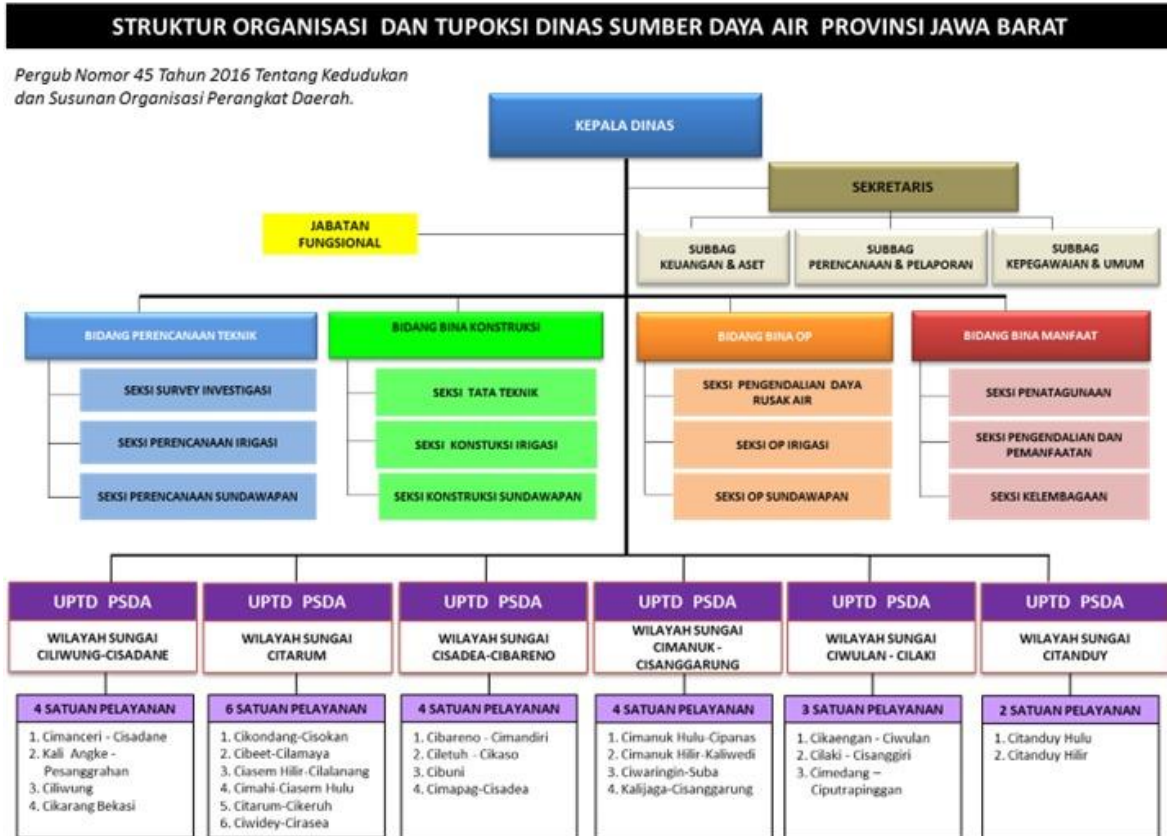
STRUKTUR ORGANISASI DAN TUPOKSI DINAS SUMBER DAYA AIR PROVINSI JAWA BARAT

Pergub Nomor 45 Tahun 2016 Tentang Kedudukan dan Susunan Organisasi Perangkat Daerah.

KEPALA DINAS

SEKRETARIS

JABATAN FUNGSIONAL

SUBBAG KEUANGAN & ASET

SUBBAG PERENCANAAN & PELAPORAN

SUBBAG KEPEGAWAIAN & UMUM

BIDANG PERENCANAAN TEKNIK

SEKSI SURVEY INVESTIGASI

SEKSI PERENCANAAN IRIGASI

SEKSI PERENCANAAN SUNDAWAPAN

BIDANG BINA KONSTRUKSI

SEKSI TATA TEKNIK

SEKSI KONSTUKSI IRIGASI

SEKSI KONSTRUKSI SUNDAWAPAN

BIDANG BINA OP

SEKSI PENGENDALIAN DAYA RUSAK AIR

SEKSI OP IRIGASI

SEKSI OP SUNDAWAPAN

BIDANG BINA MANFAAT

SEKSI PENATAGUNAAN

SEKSI PENGENDALIAN DAN PEMANFAATAN

SEKSI KELEMBAGAAN

UPTD PSDA
WILAYAH SUNGAI CILIWUNG-CISADANE
4 SATUAN PELAYANAN
1. Cimanceri - Cisadane
2. Kali Angke - Pesanggrahan
3. Ciliwung
4. Cikarang Bekasi

UPTD PSDA
WILAYAH SUNGAI CITARUM
6 SATUAN PELAYANAN
1. Cikondang-Cisokan
2. Cibeet-Cilamaya
3. Ciasem Hilir-Cilalanang
4. Cimahi-Ciasem Hulu
5. Citarum-Cikeruh
6. Ciwidey-Cirasea

UPTD PSDA
WILAYAH SUNGAI CISADEA-CIBARENO
4 SATUAN PELAYANAN
1. Cibareno - Cimandiri
2. Ciletuh - Cikaso
3. Cibuni
4. Cimapag-Cisadea

UPTD PSDA
WILAYAH SUNGAI CIMANUK - CISANGGARUNG
4 SATUAN PELAYANAN
1. Cimanuk Hulu-Cipanas
2. Cimanuk Hilir-Kaliwedi
3. Ciwaringin-Suba
4. Kalijaga-Cisanggarung

UPTD PSDA
WILAYAH SUNGAI CIWULAN - CILAKI
3 SATUAN PELAYANAN
1. Cikaengan - Ciwulan
2. Cilaki - Cisanggiri
3. Cimedang – Ciputrapinggan

UPTD PSDA
WILAYAH SUNGAI CITANDUY
2 SATUAN PELAYANAN
1. Citanduy Hulu
2. Citanduy Hilir